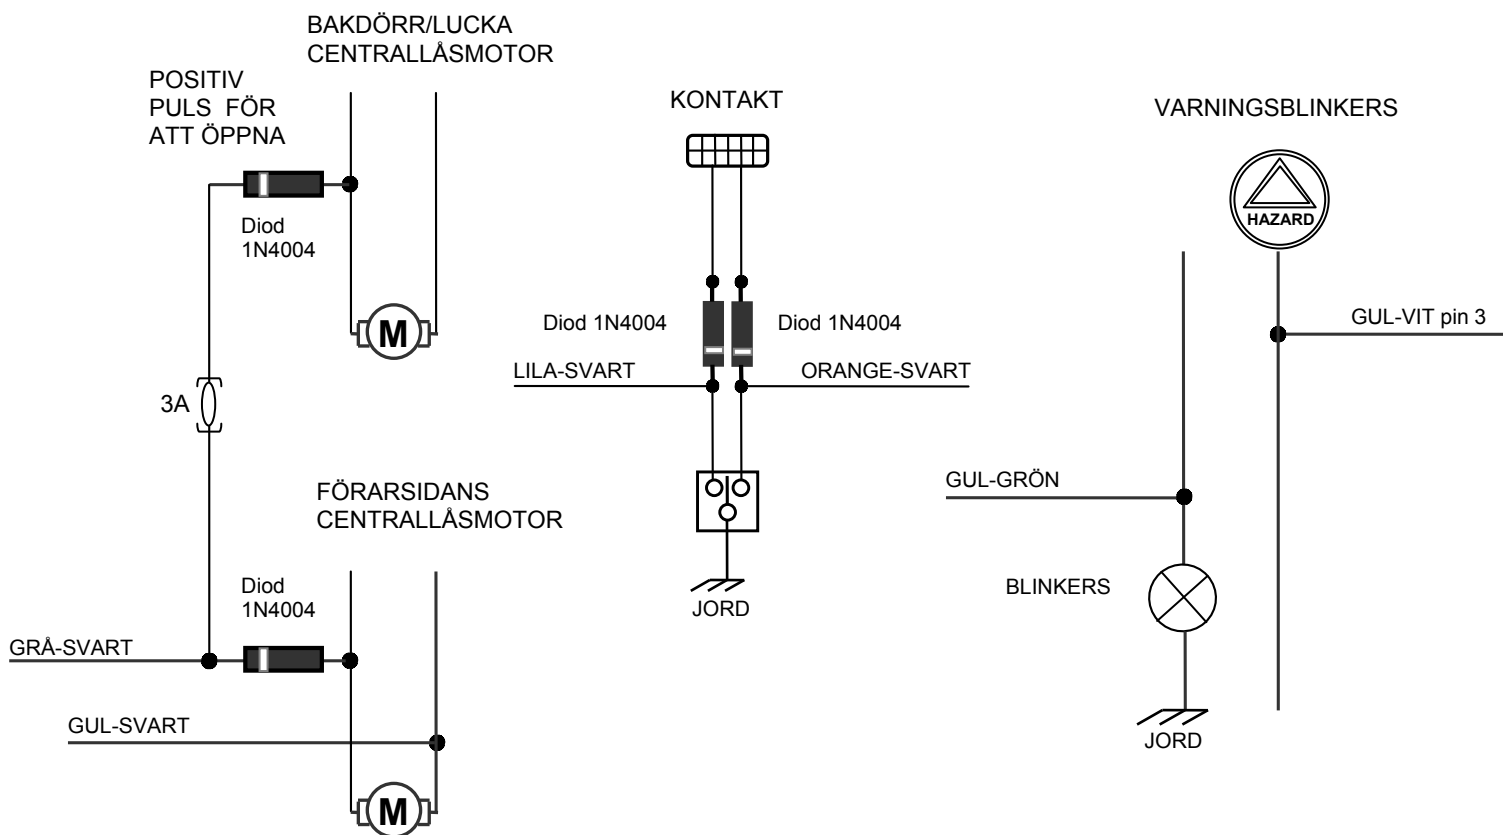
BAKDÖRR/LUCKA
CENTRALLÅSMOTOR

POSITIV
PULS FÖR
ATT ÖPPNA

Diod
1N4004

M

3A

FÖRARSIDANS
CENTRALLÅSMOTOR

Diod
1N4004

GRÅ-SVART

GUL-SVART

M

KONTAKT

Diod 1N4004

Diod 1N4004

LILA-SVART

ORANGE-SVART

JORD

VARNINGSBLINKERS

HAZARD

GUL-VIT pin 3

GUL-GRÖN

BLINKERS

JORD